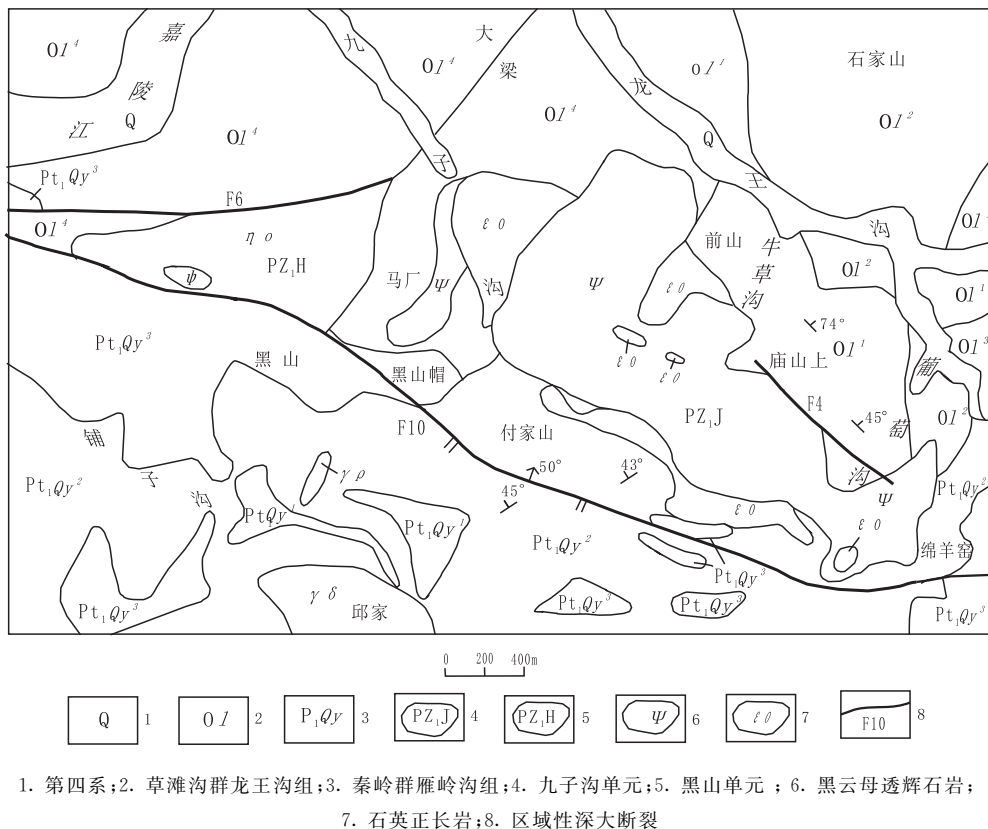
O$l^4$ 嘉 陵 江 Q O$l^4$ 九 子 O$l^4$ 大 梁 O$l^4$ 戊 Q 王 沟 O$l^1$ 石家山 O$l^2$ O$l^1$

Pt$_1$Q$y^3$ F6 O$l^4$ $\eta o$ PZ$_1$H $\psi$ 马厂 $\Psi$ 沟 $\varepsilon o$ $\Psi$ 前山 牛 草 沟 $\varepsilon o$ O$l^2$ O$l^1$ O$l^3$

Pt$_1$Q$y^3$ 黑 山 黑山帽 $\varepsilon o$ $\varepsilon o$ 74° 庙山上 O$l^1$ 葡 萄 沟

F10 付家山 PZ$_1$J F4 45° O$l^2$

铺 子 沟 Pt$_1$Q$y^2$ $\gamma\rho$ 50° 43° 45° Pt$_1$Q$y^2$

PtQ$y^1$ Pt$_1$Q$y^1$ Pt$_1$Q$y^2$ $\varepsilon o$ $\varepsilon o$ $\Psi$ 绵羊窑

Pt$_1$Q$y^3$ $\gamma\delta$ 邱家 Pt$_1$Q$y^3$ Pt$_1$Q$y^3$ Pt$_1$Q$y^3$ Pt$_1$Q$y^2$

0 200 400m

Q 1 O$l$ 2 P$_1$Q$y$ 3 PZ$_1$J 4 PZ$_1$H 5 $\Psi$ 6 $\varepsilon o$ 7 F10 8

1. 第四系；2. 草滩沟群龙王沟组；3. 秦岭群雁岭沟组；4. 九子沟单元；5. 黑山单元 ；6. 黑云母透辉石岩；7. 石英正长岩；8. 区域性深大断裂